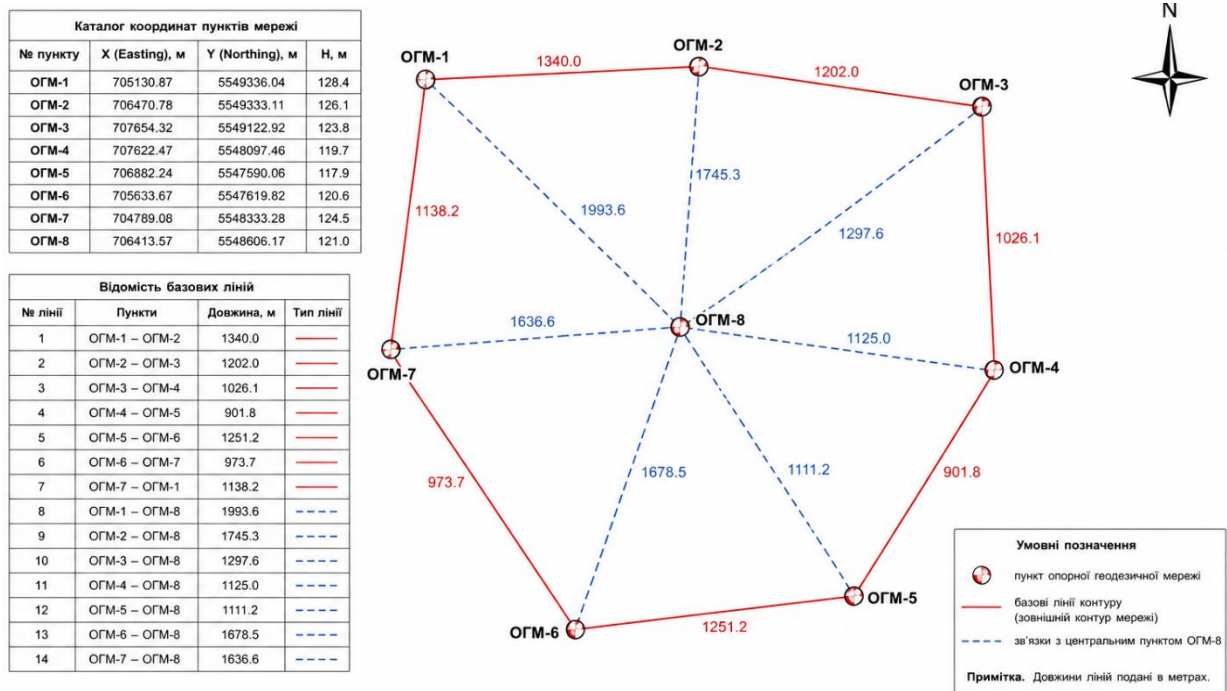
Каталог координат пунктів мережі

| № пункту | X (Easting), м | Y (Northing), м | H, м |
|---|---|---|---|
| ОГМ-1 | 705130.87 | 5549336.04 | 128.4 |
| ОГМ-2 | 706470.78 | 5549333.11 | 126.1 |
| ОГМ-3 | 707654.32 | 5549122.92 | 123.8 |
| ОГМ-4 | 707622.47 | 5548097.46 | 119.7 |
| ОГМ-5 | 706882.24 | 5547590.06 | 117.9 |
| ОГМ-6 | 705633.67 | 5547619.82 | 120.6 |
| ОГМ-7 | 704789.08 | 5548333.28 | 124.5 |
| ОГМ-8 | 706413.57 | 5548606.17 | 121.0 |

Відомість базових ліній

| № лінії | Пункти | Довжина, м | Тип лінії |
|---|---|---|---|
| 1 | ОГМ-1 – ОГМ-2 | 1340.0 | |
| 2 | ОГМ-2 – ОГМ-3 | 1202.0 | |
| 3 | ОГМ-3 – ОГМ-4 | 1026.1 | |
| 4 | ОГМ-4 – ОГМ-5 | 901.8 | |
| 5 | ОГМ-5 – ОГМ-6 | 1251.2 | |
| 6 | ОГМ-6 – ОГМ-7 | 973.7 | |
| 7 | ОГМ-7 – ОГМ-1 | 1138.2 | |
| 8 | ОГМ-1 – ОГМ-8 | 1993.6 | |
| 9 | ОГМ-2 – ОГМ-8 | 1745.3 | |
| 10 | ОГМ-3 – ОГМ-8 | 1297.6 | |
| 11 | ОГМ-4 – ОГМ-8 | 1125.0 | |
| 12 | ОГМ-5 – ОГМ-8 | 1111.2 | |
| 13 | ОГМ-6 – ОГМ-8 | 1678.5 | |
| 14 | ОГМ-7 – ОГМ-8 | 1636.6 | |

ОГМ-1 1340.0 ОГМ-2 1202.0 ОГМ-3 N
1745.3 1993.6 1138.2 1297.6 1026.1
1636.6 ОГМ-8 1125.0 ОГМ-7 ОГМ-4
973.7 1678.5 1111.2 901.8
ОГМ-6 1251.2 ОГМ-5

Умовні позначення
пункт опорної геодезичної мережі
базові лінії контуру (зовнішній контур мережі)
зв'язки з центральним пунктом ОГМ-8

Примітка. Довжини ліній подані в метрах.